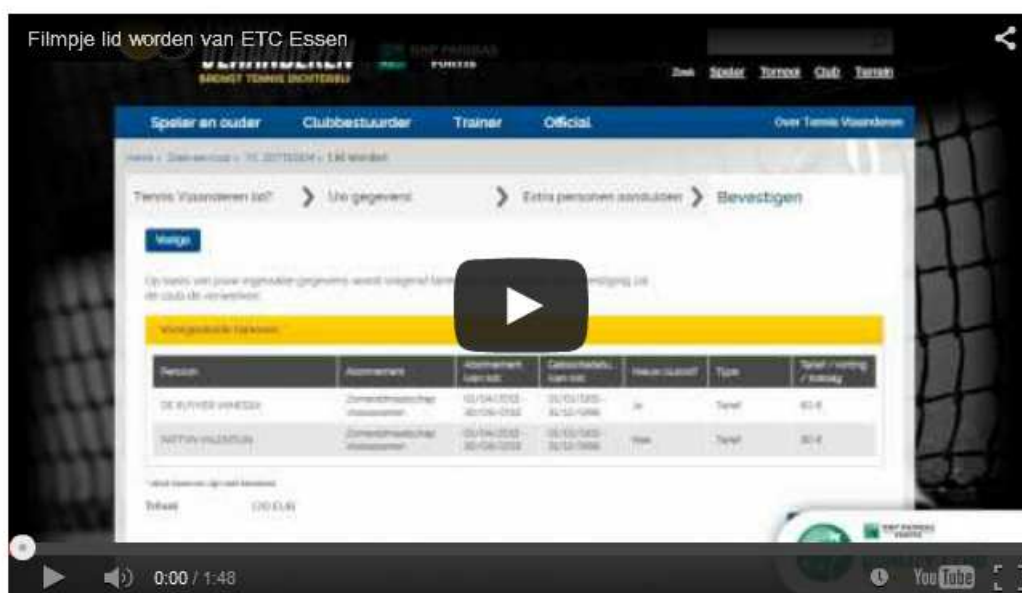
Filmpje lid worden van ETC Essen

VLAANDEREN

BNP PARIBAS FORTIS

Zoek Speler Tornooi Club Terrein

Speler en ouder Clubbestuurder Trainer Official Over Tennis Vlaanderen

Tennis Vlaanderen lid? Uw gegevens Extra personen aansluiten Bevestigen

Volgende

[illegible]

Voorgestelde tarieven

| Persoon | Abonnement | Abonnement van-tot | Geboortedatum van-tot | Nieuw clublid | Type | Tarief / korting / toeslag |
|---|---|---|---|---|---|---|
| DE RUYVER VANESSA | Zomerlidmaatschap Volwassenen | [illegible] | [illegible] | Ja | Tarief | 80 € |
| PATTYN VALENTIJN | Zomerlidmaatschap Volwassenen | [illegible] | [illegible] | Nee | Tarief | 80 € |

Totaal 160 EUR

0:00 / 1:48

YouTube